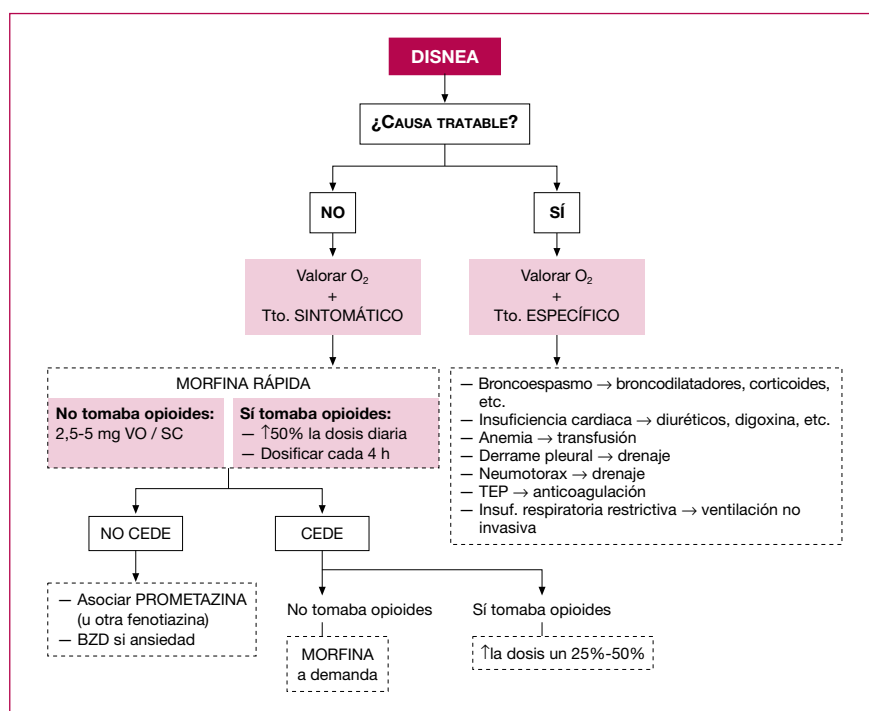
DISNEA

¿Causa tratable?

NO

SÍ

Valorar $O_2$
+
Tto. SINTOMÁTICO

Valorar $O_2$
+
Tto. ESPECÍFICO

MORFINA RÁPIDA

**No tomaba opioides:**
2,5-5 mg VO / SC

**Sí tomaba opioides:**
— ↑50% la dosis diaria
— Dosificar cada 4 h

— Broncoespasmo → broncodilatadores, corticoides, etc.
— Insuficiencia cardiaca → diuréticos, digoxina, etc.
— Anemia → transfusión
— Derrame pleural → drenaje
— Neumotorax → drenaje
— TEP → anticoagulación
— Insuf. respiratoria restrictiva → ventilación no invasiva

NO CEDE

CEDE

— Asociar PROMETAZINA (u otra fenotiazina)
— BZD si ansiedad

No tomaba opioides

Sí tomaba opioides

MORFINA
a demanda

↑la dosis un 25%-50%